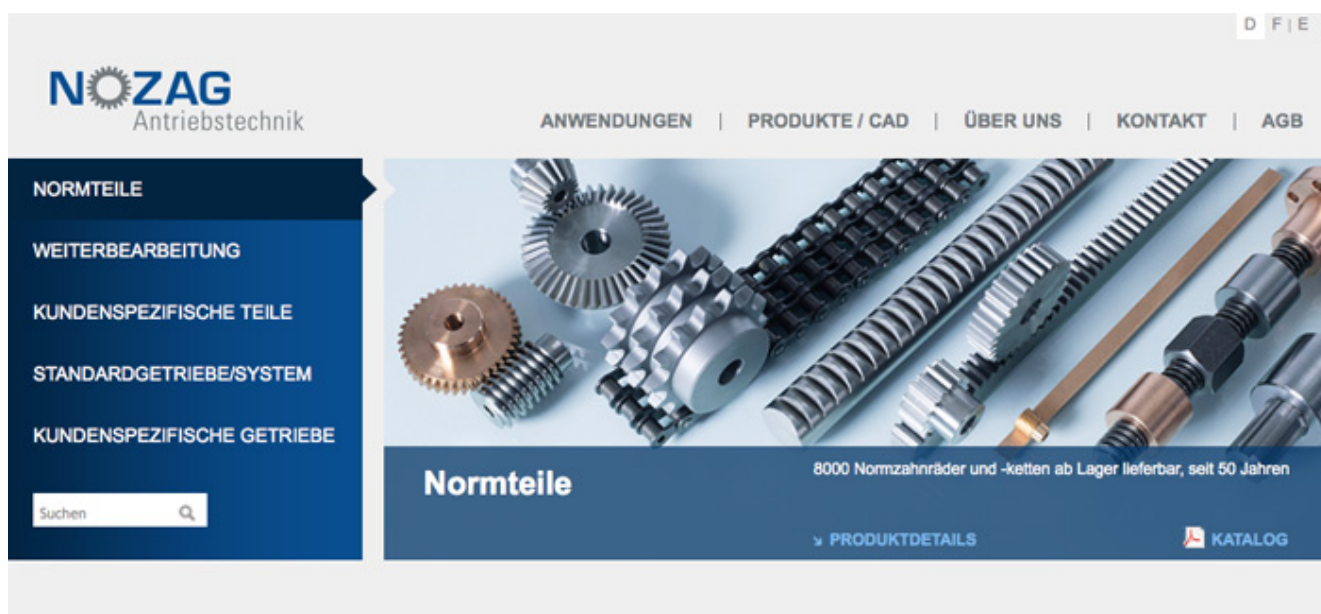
D F | E

NOZAG
Antriebstechnik

ANWENDUNGEN | PRODUKTE / CAD | ÜBER UNS | KONTAKT | AGB

NORMTEILE

WEITERBEARBEITUNG

KUNDENSPEZIFISCHE TEILE

STANDARDGETRIEBE/SYSTEM

KUNDENSPEZIFISCHE GETRIEBE

Suchen

Normteile

8000 Normzahnräder und -ketten ab Lager lieferbar, seit 50 Jahren

PRODUKTDETAILS

KATALOG